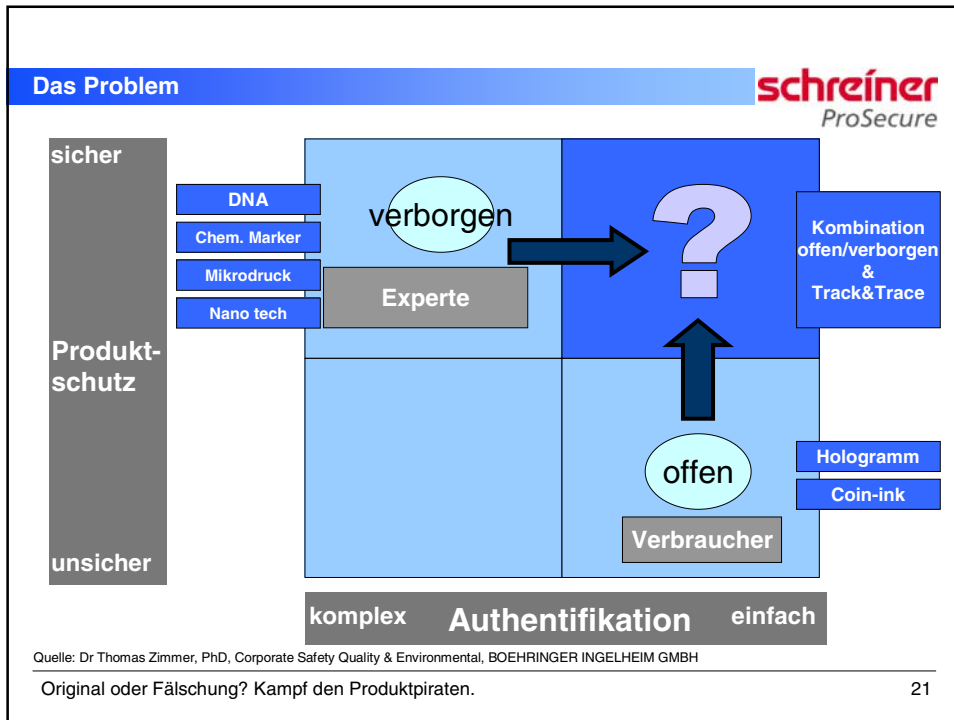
Das Problem

schreiner
ProSecure

sicher

Produktschutz

unsicher

DNA
Chem. Marker
Mikrodruck
Nano tech

verborgen

Experte

?

Kombination offen/verborgen & Track&Trace

offen

Verbraucher

Hologramm
Coin-ink

komplex Authentifikation einfach

Quelle: Dr Thomas Zimmer, PhD, Corporate Safety Quality & Environmental, BOEHRINGER INGELHEIM GMBH

Original oder Fälschung? Kampf den Produktpiraten.

21